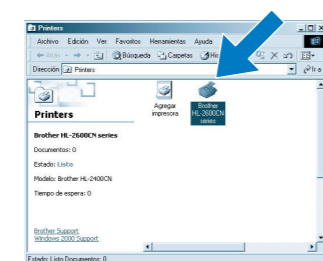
Printers

Archivo Edición Ver Favoritos Herramientas Ayuda

Atrás Búsqueda Carpetas Hi

Dirección Printers

Ir a

Printers

Agregar impresora

Brother HL-2600CN series

Brother HL-2600CN series

Documentos: 0

Estado: Listo

Modelo: Brother HL-2400CN

Tiempo de espera: 0

Brother Support
Windows 2000 Support

Estado: Listo Documentos: 0